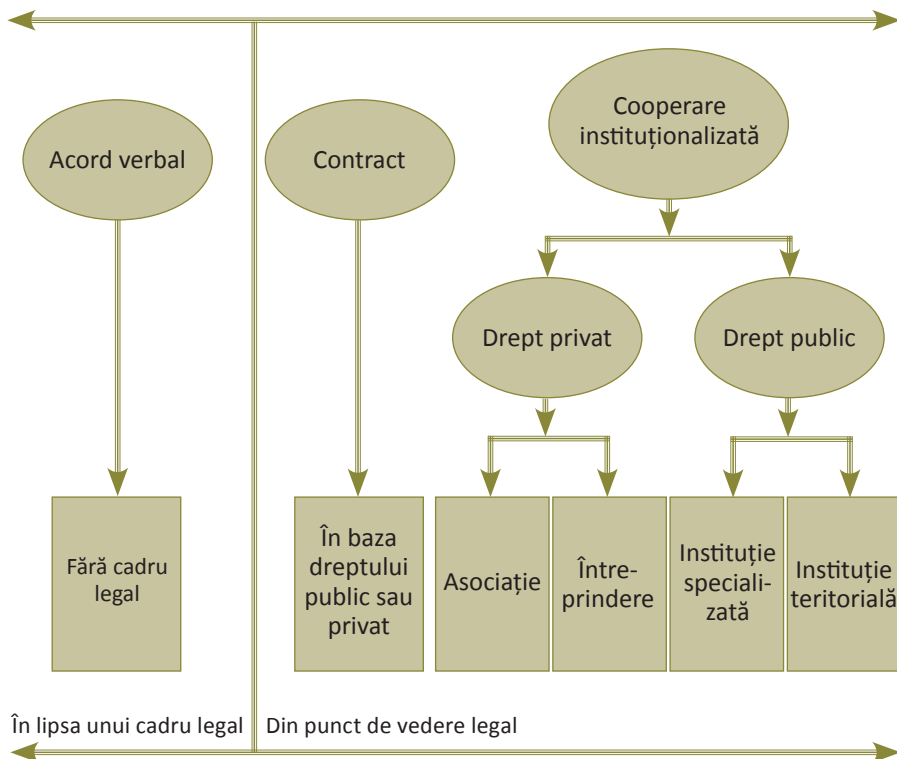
Acord verbal

Fără cadru legal

Contract

În baza dreptului public sau privat

Cooperare instituționalizată

Drept privat

Asociație

Întreprindere

Drept public

Instituție specializată

Instituție teritorială

În lipsa unui cadru legal

Din punct de vedere legal